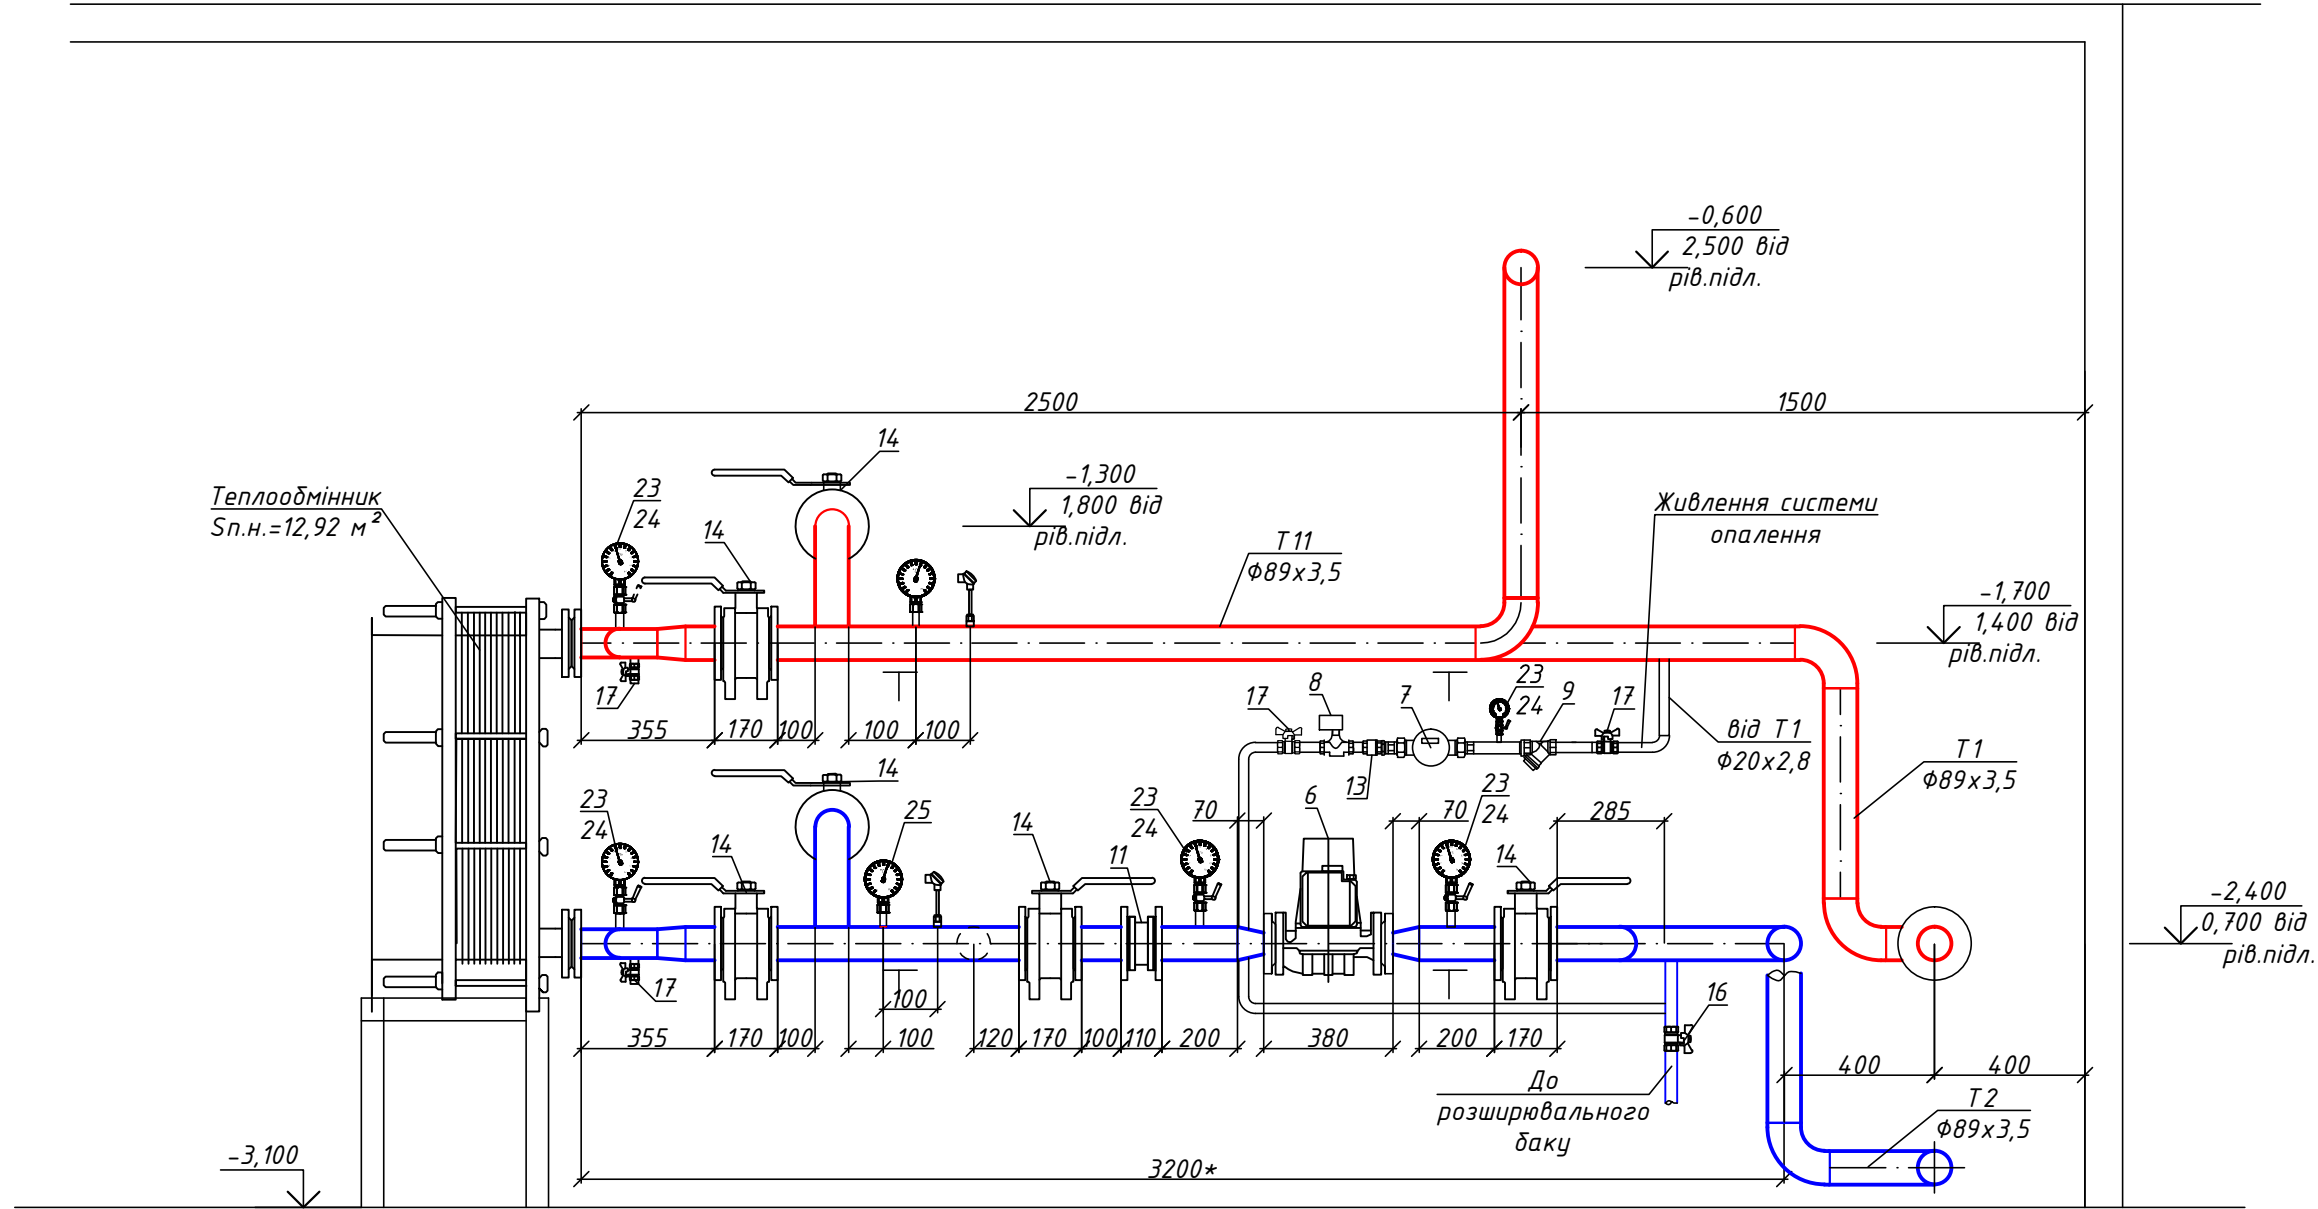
-0,600
2,500 від
рів.підл.

2500
1500

Теплообмінник
Sп.н.=12,92 м²

14
23
24
14
-1,300
1,800 від
рів.підл.

Т 11
Ф89х3,5

Живлення системи
опалення

-1,700
1,400 від
рів.підл.

17
355
170
100
100
100

17
8
7
23
24
9
17
13
від Т1
Ф20х2,8
Т1
Ф89х3,5

14
23
24
25
14
23
24
70
11
6
70
23
24
285
14
17
355
170
100
100
100
120
170
100
110
200
380
200
170
16

-2,400
0,700 від
рів.підл.

400
400
До
розширювального
баку
Т2
Ф89х3,5

-3,100
3200*